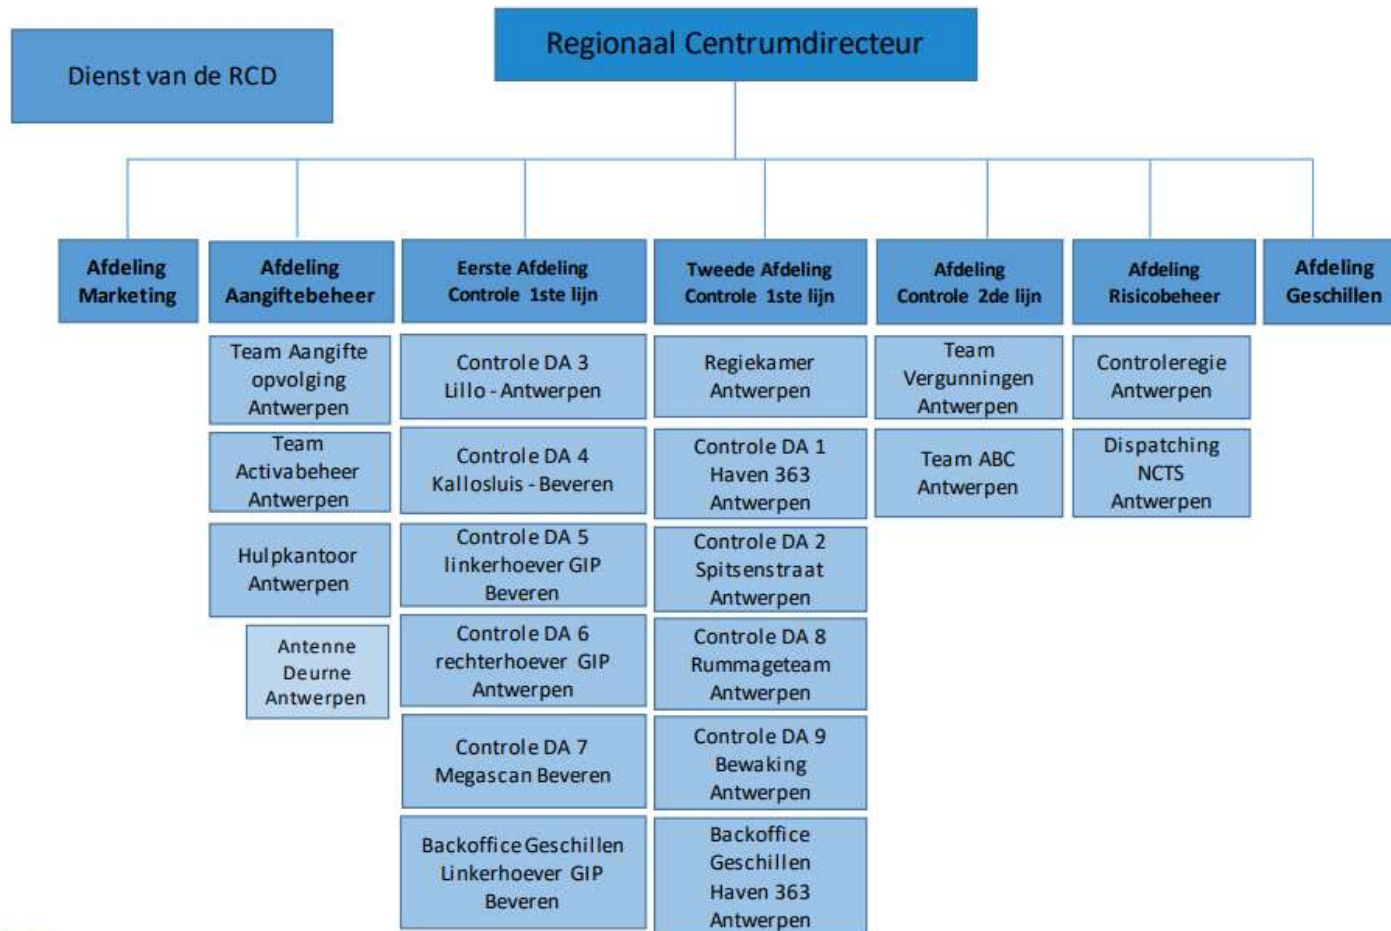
Dienst van de RCD

Regionaal Centrumdirecteur

Afdeling Marketing

Afdeling Aangiftebeheer

Team Aangifte opvolging Antwerpen

Team Activabeheer Antwerpen

Hulpkantoor Antwerpen

Antenne Deurne Antwerpen

Eerste Afdeling Controle 1ste lijn

Controle DA 3 Lillo - Antwerpen

Controle DA 4 Kallosluis - Beveren

Controle DA 5 linkerhoever GIP Beveren

Controle DA 6 rechterhoever GIP Antwerpen

Controle DA 7 Megascan Beveren

Backoffice Geschillen Linkerhoever GIP Beveren

Tweede Afdeling Controle 1ste lijn

Regiekamer Antwerpen

Controle DA 1 Haven 363 Antwerpen

Controle DA 2 Spitsenstraat Antwerpen

Controle DA 8 Rummageteam Antwerpen

Controle DA 9 Bewaking Antwerpen

Backoffice Geschillen Haven 363 Antwerpen

Afdeling Controle 2de lijn

Team Vergunningen Antwerpen

Team ABC Antwerpen

Afdeling Risicobeheer

Controleregie Antwerpen

Dispatching NCTS Antwerpen

Afdeling Geschillen